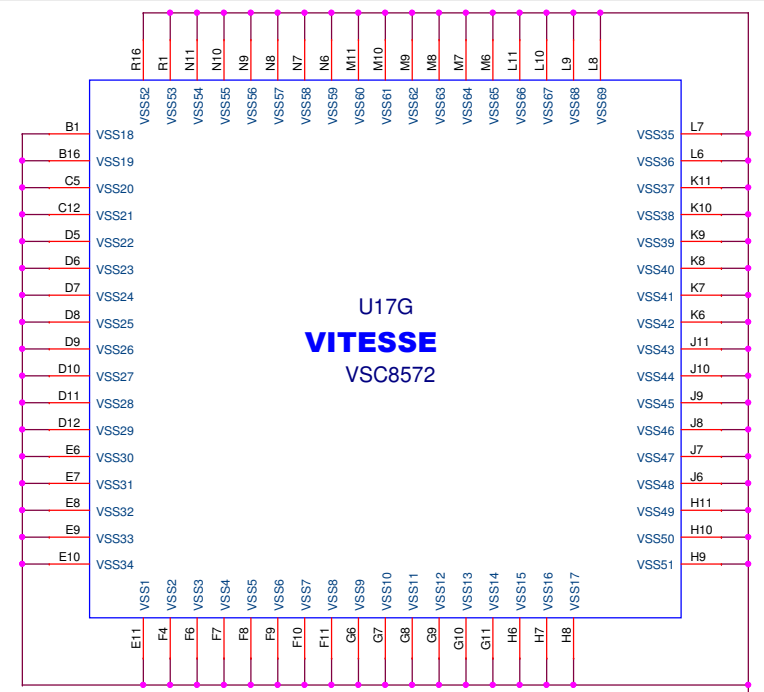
R16 R1 N11 N10 N9 N8 N7 N6 M11 M10 M9 M8 M7 M6 L11 L10 L9 L8

VSS52 VSS53 VSS54 VSS55 VSS56 VSS57 VSS58 VSS59 VSS60 VSS61 VSS62 VSS63 VSS64 VSS65 VSS66 VSS67 VSS68 VSS69

B1 VSS18
B16 VSS19
C5 VSS20
C12 VSS21
D5 VSS22
D6 VSS23
D7 VSS24
D8 VSS25
D9 VSS26
D10 VSS27
D11 VSS28
D12 VSS29
E6 VSS30
E7 VSS31
E8 VSS32
E9 VSS33
E10 VSS34

U17G
VITESSE
VSC8572

VSS35 L7
VSS36 L6
VSS37 K11
VSS38 K10
VSS39 K9
VSS40 K8
VSS41 K7
VSS42 K6
VSS43 J11
VSS44 J10
VSS45 J9
VSS46 J8
VSS47 J7
VSS48 J6
VSS49 H11
VSS50 H10
VSS51 H9

VSS1 VSS2 VSS3 VSS4 VSS5 VSS6 VSS7 VSS8 VSS9 VSS10 VSS11 VSS12 VSS13 VSS14 VSS15 VSS16 VSS17

E11 F4 F6 F7 F8 F9 F10 F11 G6 G7 G8 G9 G10 G11 H6 H7 H8